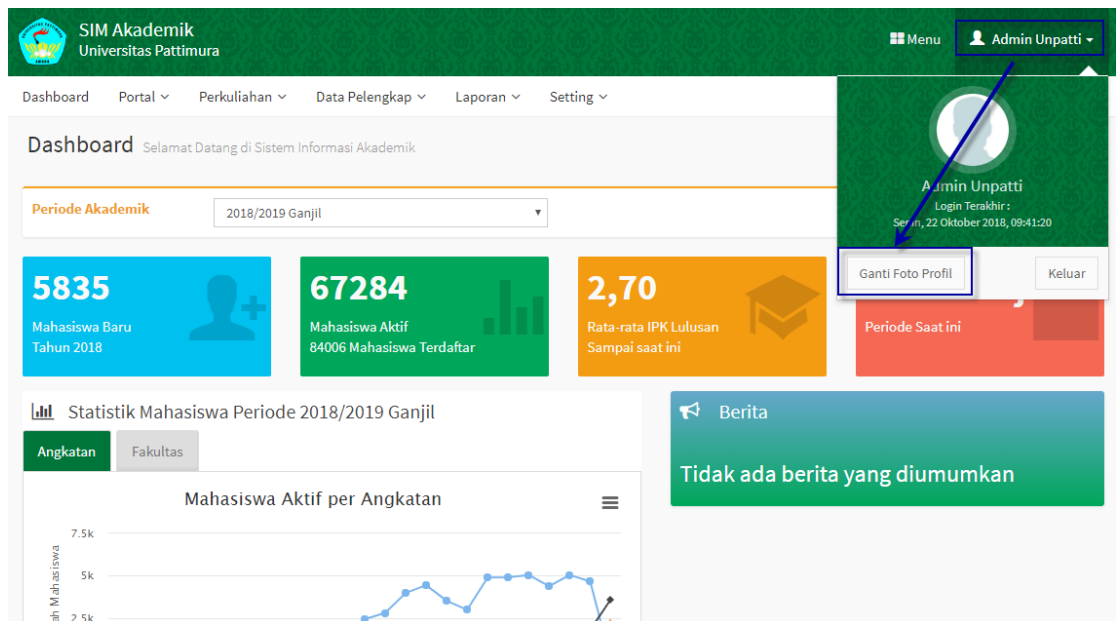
SIM Akademik
Universitas Pattimura

Menu
Admin Unpatti

Dashboard Portal Perkuliahan Data Pelengkap Laporan Setting

Dashboard Selamat Datang di Sistem Informasi Akademik

Periode Akademik
2018/2019 Ganjil

Admin Unpatti
Login Terakhir :
Senin, 22 Oktober 2018, 09:41:20

Ganti Foto Profil
Keluar

5835
Mahasiswa Baru
Tahun 2018

67284
Mahasiswa Aktif
84006 Mahasiswa Terdaftar

2,70
Rata-rata IPK Lulusan
Sampai saat ini

Periode Saat ini

Statistik Mahasiswa Periode 2018/2019 Ganjil

Angkatan
Fakultas

Mahasiswa Aktif per Angkatan

7.5k
5k
2.5k
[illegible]ah Mahasiswa

Berita

Tidak ada berita yang diumumkan